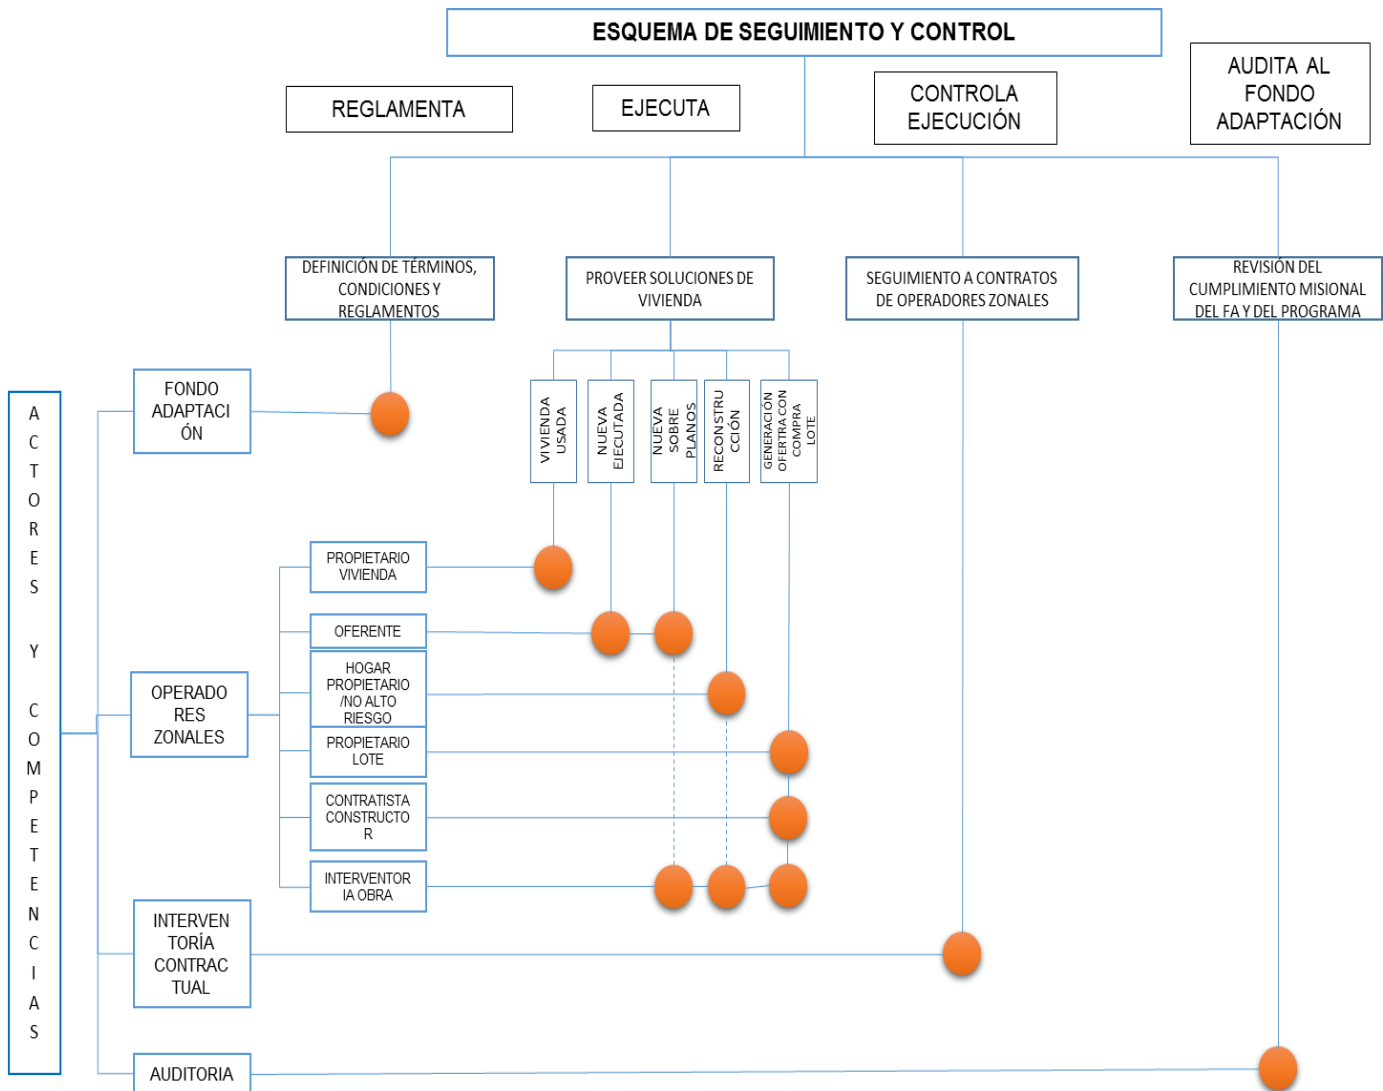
ESQUEMA DE SEGUIMIENTO Y CONTROL

REGLAMENTA

EJECUTA

CONTROLA EJECUCIÓN

AUDITA AL FONDO ADAPTACIÓN

DEFINICIÓN DE TÉRMINOS, CONDICIONES Y REGLAMENTOS

PROVEER SOLUCIONES DE VIVIENDA

SEGUIMIENTO A CONTRATOS DE OPERADORES ZONALES

REVISIÓN DEL CUMPLIMIENTO MISIONAL DEL FA Y DEL PROGRAMA

VIVIENDA USADA

NUEVA EJECUTADA

NUEVA SOBRE PLANOS

RECONSTRUCCIÓN

GENERACIÓN OFERTRA CON COMPRA LOTE

A C T O R E S Y C O M P E T E N C I A S

FONDO ADAPTACIÓN

OPERADORES ZONALES

PROPIETARIO VIVIENDA

OFERENTE

HOGAR PROPIETARIO /NO ALTO RIESGO

PROPIETARIO LOTE

CONTRATISTA CONSTRUCTOR

INTERVENTORIA OBRA

INTERVENTORÍA CONTRACTUAL

AUDITORIA